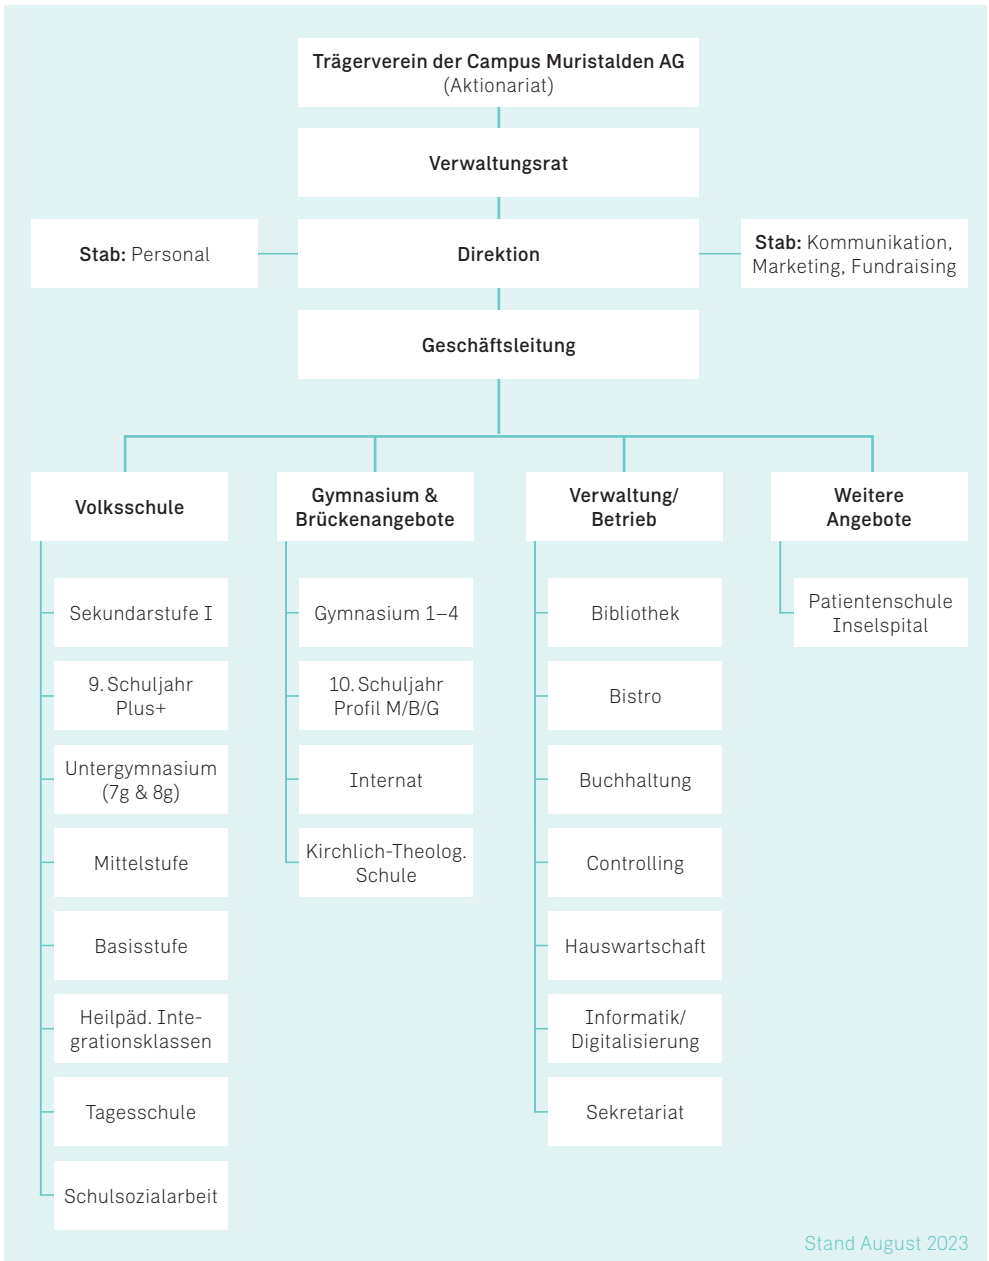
Trägerverein der Campus Muristalden AG
(Aktionariat)

Verwaltungsrat

Stab: Personal

Direktion

Stab: Kommunikation, Marketing, Fundraising

Geschäftsleitung

Volksschule

Sekundarstufe I

9. Schuljahr Plus+

Untergymnasium (7g & 8g)

Mittelstufe

Basisstufe

Heilpäd. Integrationsklassen

Tagesschule

Schulsozialarbeit

Gymnasium & Brückenangebote

Gymnasium 1–4

10. Schuljahr Profil M/B/G

Internat

Kirchlich-Theolog. Schule

Verwaltung/ Betrieb

Bibliothek

Bistro

Buchhaltung

Controlling

Hauswartschaft

Informatik/ Digitalisierung

Sekretariat

Weitere Angebote

Patientenschule Inselspital

Stand August 2023